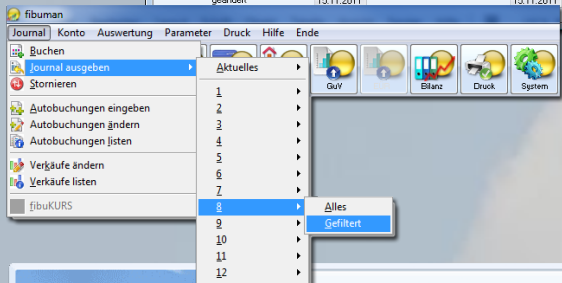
geändert 15.11.2011 15.11.2011

fibuman

Journal Konto Auswertung Parameter Druck Hilfe Ende

Buchen
Journal ausgeben
Stornieren
Autobuchungen eingeben
Autobuchungen ändern
Autobuchungen listen
Verkäufe ändern
Verkäufe listen
fibuKURS

Aktuelles
1
2
3
4
5
6
7
8
9
10
11
12

Alles
Gefiltert

GuV
Bilanz
Druck
System